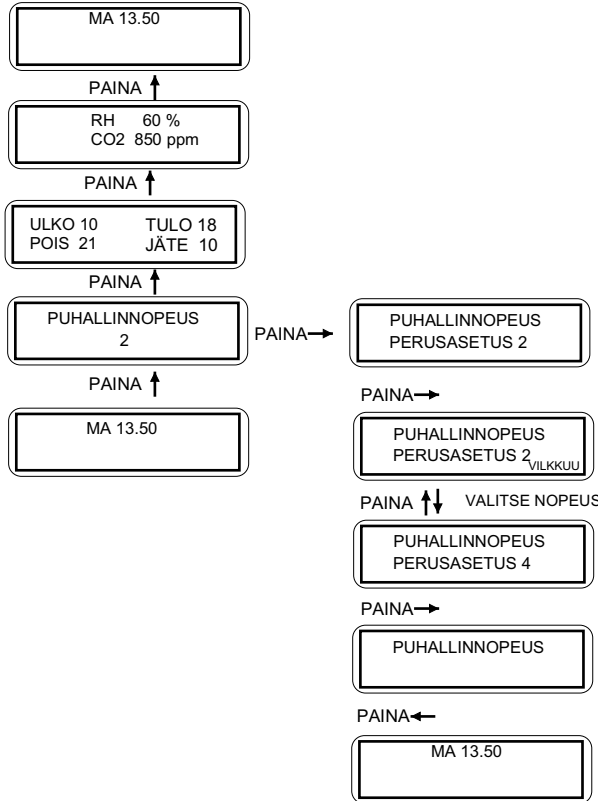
MA 13.50

PAINA

RH 60 %
CO2 850 ppm

PAINA

ULKO 10 TULO 18
POIS 21 JÄTE 10

PAINA

PUHALLINNOPEUS
2

PAINA

MA 13.50

PAINA

PUHALLINNOPEUS
PERUSASETUS 2

PAINA

PUHALLINNOPEUS
PERUSASETUS 2 VILKKUU

PAINA VALITSE NOPEUS

PUHALLINNOPEUS
PERUSASETUS 4

PAINA

PUHALLINNOPEUS

PAINA

MA 13.50